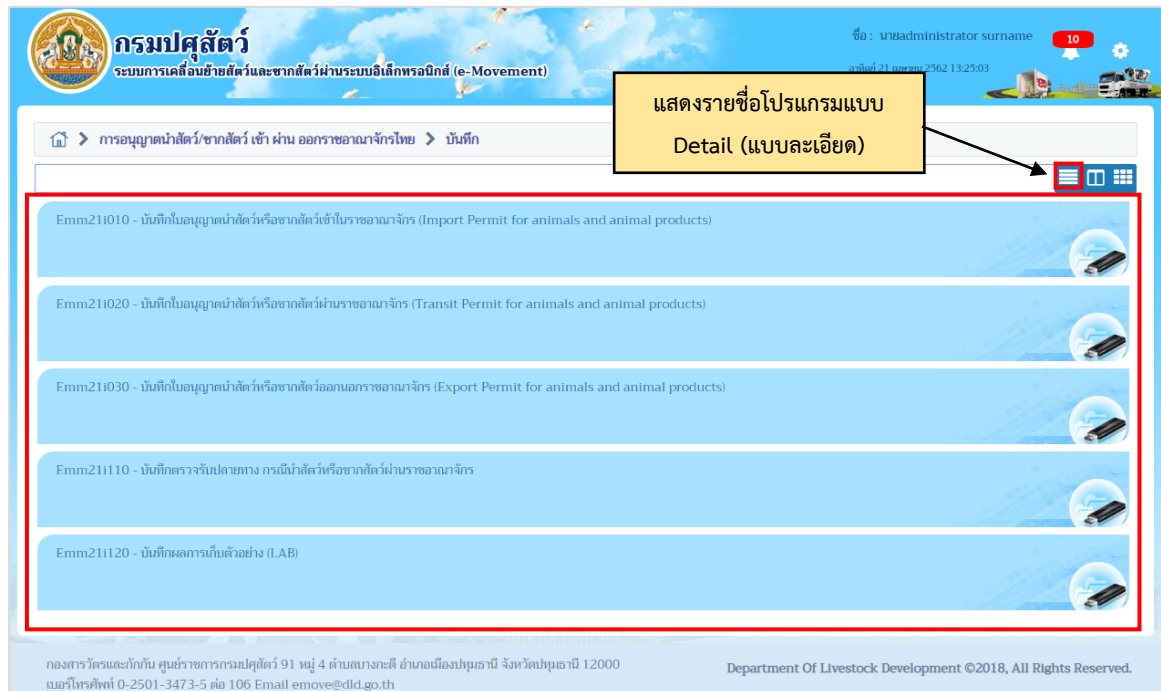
กรมปศุสัตว์
ระบบการเคลื่อนย้ายสัตว์และซากสัตว์ผ่านระบบอิเล็กทรอนิกส์ (e-Movement)

ชื่อ : นายadministrator surname
10
วันที่ 21 เมษายน 2562 13:25:03

แสดงรายชื่อโปรแกรมแบบ Detail (แบบละเอียด)

การอนุญาตนำสัตว์/ซากสัตว์ เข้า ผ่าน ออกราชอาณาจักรไทย > บันทึก

Emm21i010 - บันทึกใบอนุญาตนำสัตว์หรือซากสัตว์เข้าในราชอาณาจักร (Import Permit for animals and animal products)

Emm21i020 - บันทึกใบอนุญาตนำสัตว์หรือซากสัตว์ผ่านราชอาณาจักร (Transit Permit for animals and animal products)

Emm21i030 - บันทึกใบอนุญาตนำสัตว์หรือซากสัตว์ออกนอกราชอาณาจักร (Export Permit for animals and animal products)

Emm21i110 - บันทึกตรวจรับปลายทาง กรณีนำสัตว์หรือซากสัตว์ผ่านราชอาณาจักร

Emm21i120 - บันทึกผลการเก็บตัวอย่าง (LAB)

กองสารวัตรและกักกัน ศูนย์ราชการกรมปศุสัตว์ 91 หมู่ 4 ตำบลบางกะดี อำเภอเมืองปทุมธานี จังหวัดปทุมธานี 12000
เบอร์โทรศัพท์ 0-2501-3473-5 ต่อ 106 Email emove@dld.go.th

Department Of Livestock Development ©2018, All Rights Reserved.